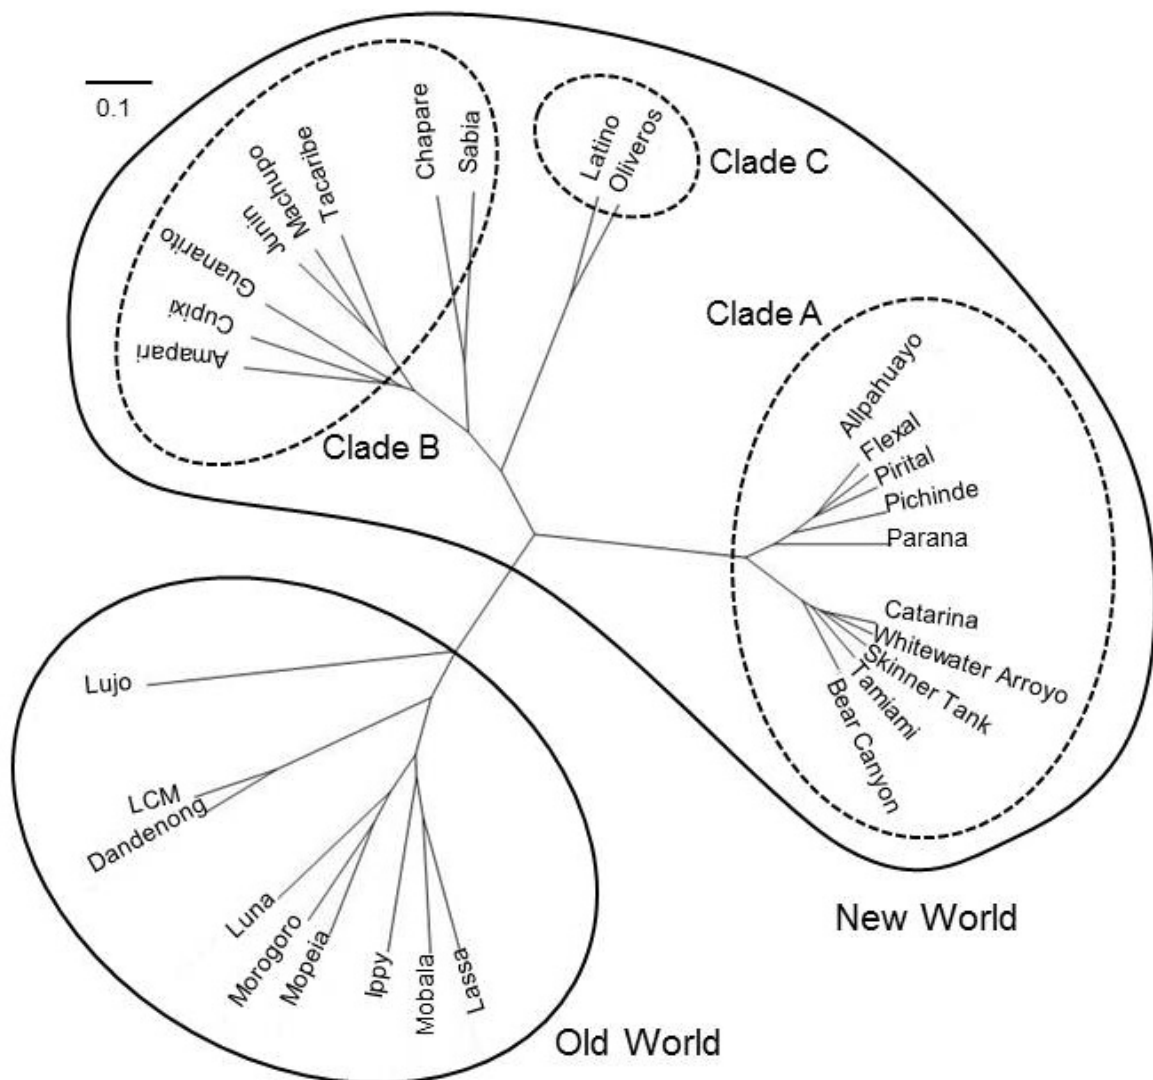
0.1

Chapare
Sabia
Machupo
Junin
Tacaribe
Guanarito
Cupixi
Amapari
Clade B

Latino
Oliveros
Clade C

Clade A
Allpahuayo
Flexal
Pirital
Pichinde
Parana
Catarina
Whitewater Arroyo
Skinner Tank
Tamiami
Bear Canyon

New World

Lujo
LCM
Dandenong
Luna
Morogoro
Mopeia
Ippy
Mobala
Lassa

Old World